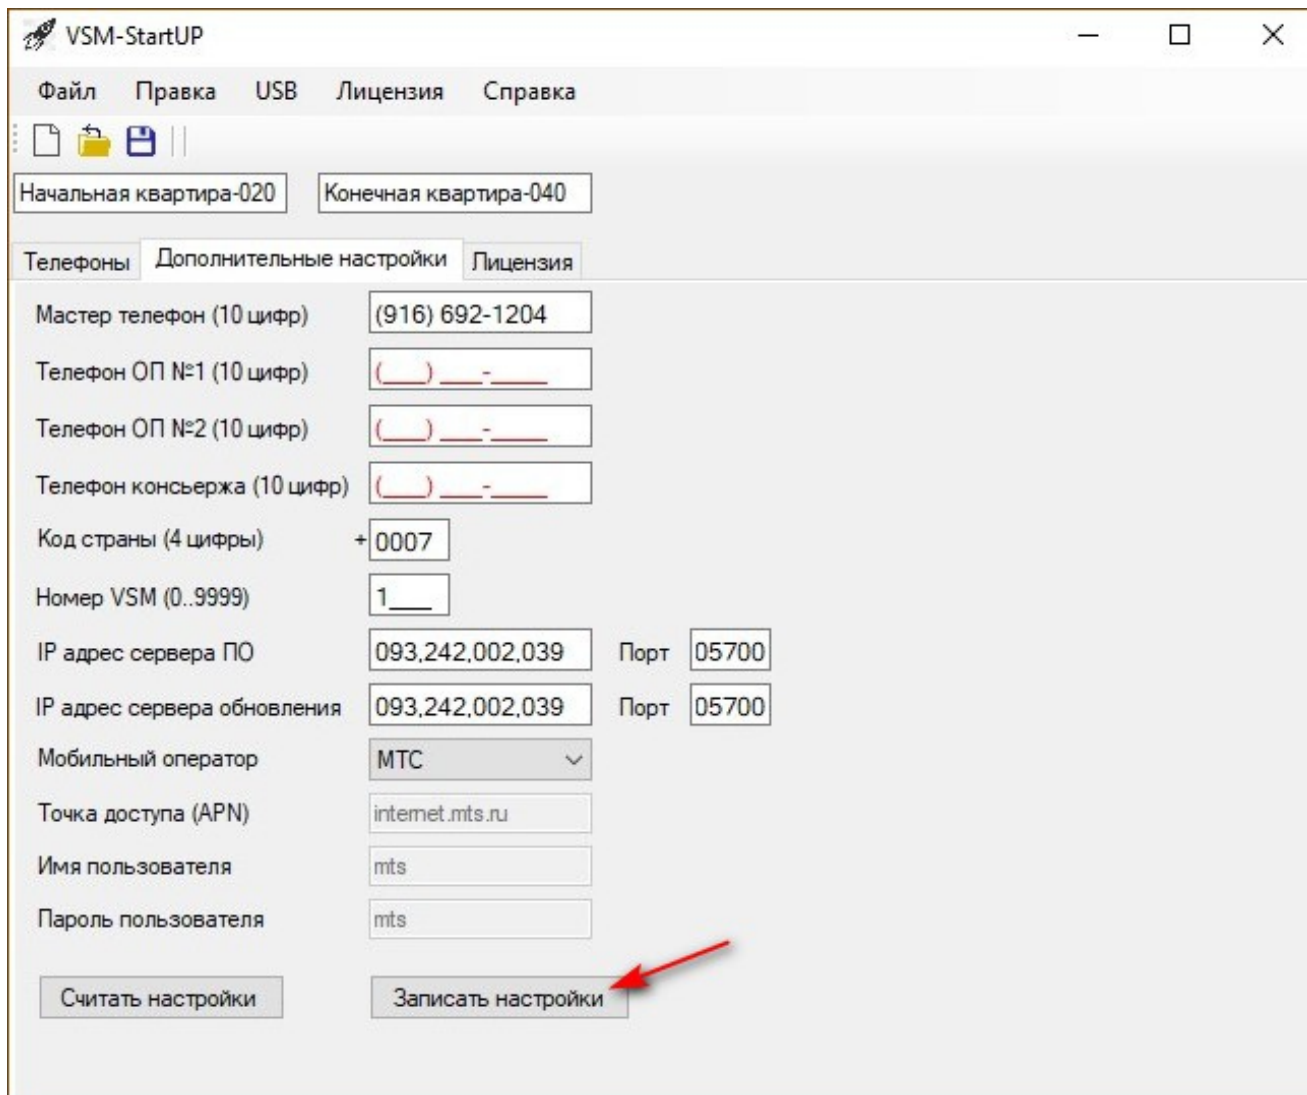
VSM-StartUP

Файл Правка USB Лицензия Справка

Начальная квартира-020
Конечная квартира-040

Телефоны | Дополнительные настройки | Лицензия

Мастер телефон (10 цифр) (916) 692-1204
Телефон ОП №1 (10 цифр) (___) ___-____
Телефон ОП №2 (10 цифр) (___) ___-____
Телефон консьержа (10 цифр) (___) ___-____
Код страны (4 цифры) +0007
Номер VSM (0..9999) 1___
IP адрес сервера ПО 093,242,002,039 Порт 05700
IP адрес сервера обновления 093,242,002,039 Порт 05700
Мобильный оператор МТС
Точка доступа (APN) internet.mts.ru
Имя пользователя mts
Пароль пользователя mts

Считать настройки
Записать настройки